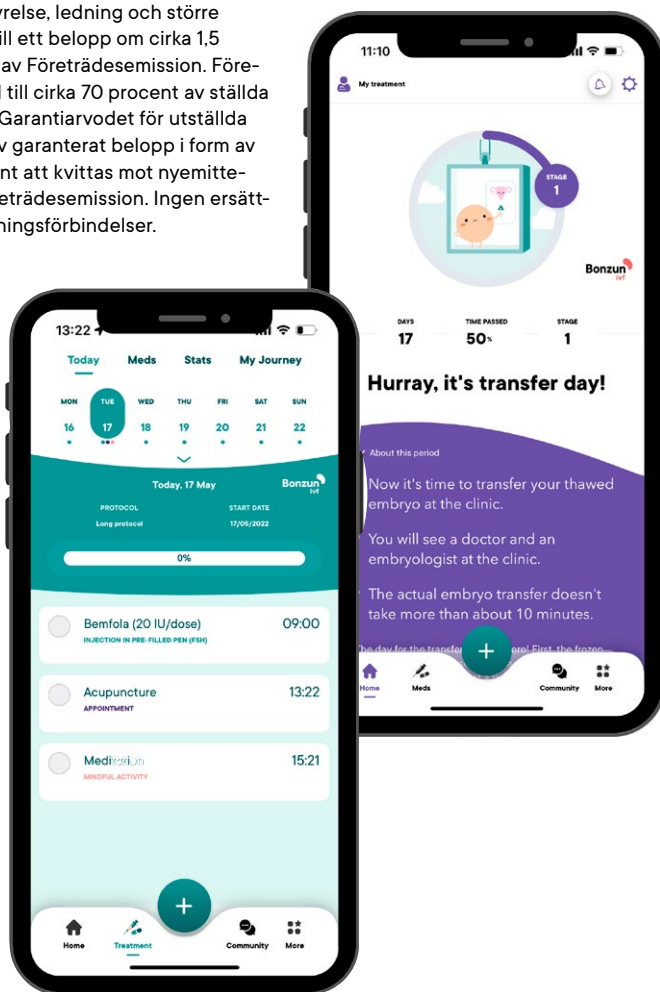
yrelse, ledning och större ill ett belopp om cirka 1,5 av Företrädesemission. Före- till cirka 70 procent av ställda Garantiarvodet för utställda v garanterat belopp i form av nt att kvittas mot nyemitte- eträdesemission. Ingen ersätt- hingsförbindelser.

11:10

My treatment

STAGE
1

Bonzun IVF

DAYS
17

TIME PASSED
50%

STAGE
1

Hurray, it's transfer day!

About this period

Now it's time to transfer your thawed embryo at the clinic.

You will see a doctor and an embryologist at the clinic.

The actual embryo transfer doesn't take more than about 10 minutes.

The day for the transfer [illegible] ere! First, the frozen

Home
Meds
Community
More

13:22

Today
Meds
Stats
My Journey

| MON | TUE | WED | THU | FRI | SAT | SUN |
|---|---|---|---|---|---|---|
| 16 | 17 | 18 | 19 | 20 | 21 | 22 |

Today, 17 May

Bonzun IVF

PROTOCOL
Long protocol

START DATE
17/05/2022

0%

Bemfola (20 IU/dose)
INJECTION IN PRE-FILLED PEN (FSH)
09:00

Acupuncture
APPOINTMENT
13:22

Meditation
MINDFUL ACTIVITY
15:21

Home
Treatment
Community
More